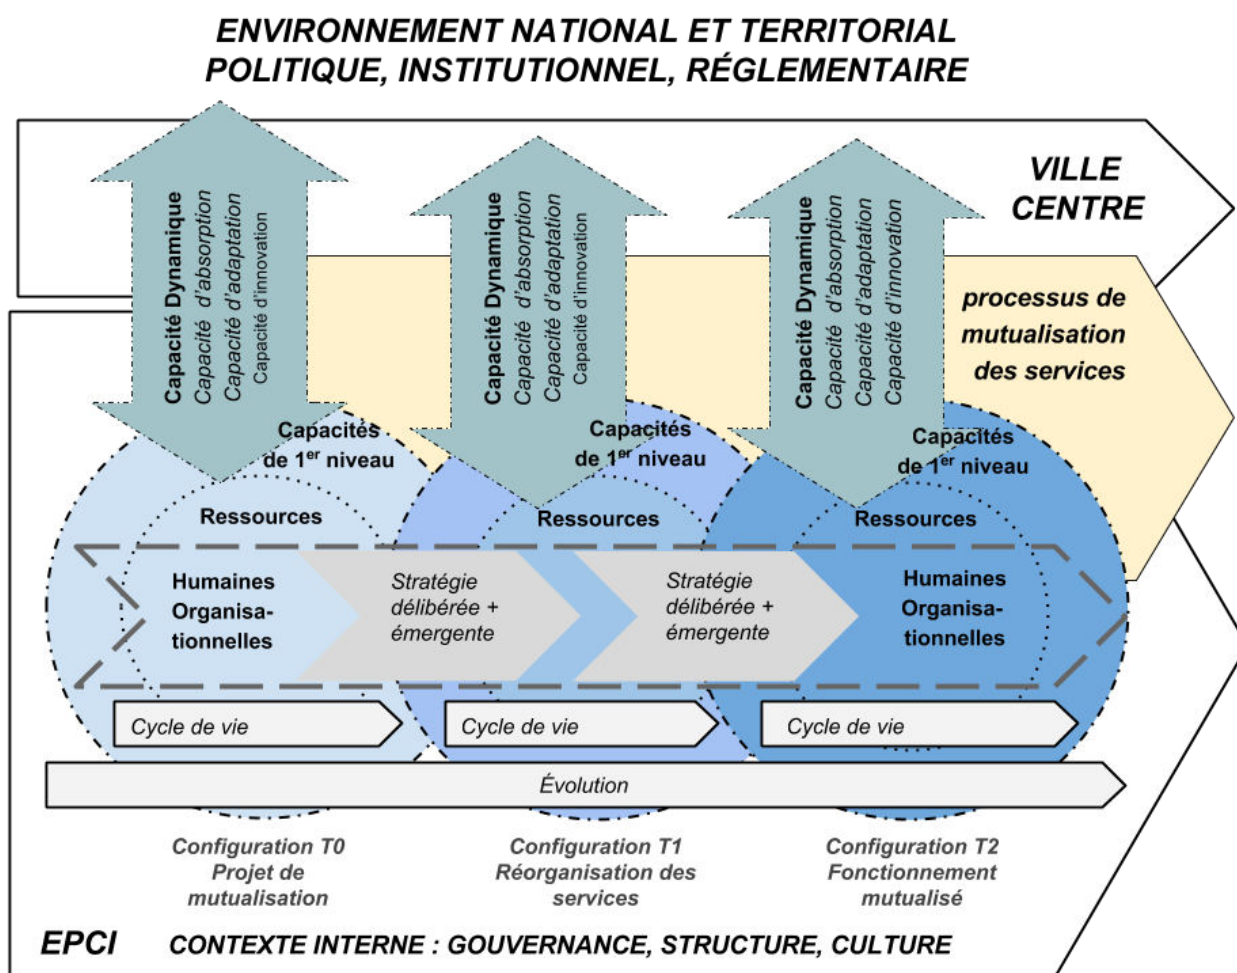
ENVIRONNEMENT NATIONAL ET TERRITORIAL
POLITIQUE, INSTITUTIONNEL, RÉGLEMENTAIRE

VILLE CENTRE

processus de mutualisation des services

Capacité Dynamique
Capacité d'absorption
Capacité d'adaptation
Capacité d'innovation

Capacité Dynamique
Capacité d'absorption
Capacité d'adaptation
Capacité d'innovation

Capacité Dynamique
Capacité d'absorption
Capacité d'adaptation
Capacité d'innovation

Capacités de $1^{er}$ niveau

Capacités de $1^{er}$ niveau

Capacités de $1^{er}$ niveau

Ressources

Ressources

Ressources

Humaines Organisationnelles

Stratégie délibérée + émergente

Stratégie délibérée + émergente

Humaines Organisationnelles

Cycle de vie

Cycle de vie

Cycle de vie

Évolution

Configuration T0
Projet de mutualisation

Configuration T1
Réorganisation des services

Configuration T2
Fonctionnement mutualisé

EPCI CONTEXTE INTERNE : GOUVERNANCE, STRUCTURE, CULTURE